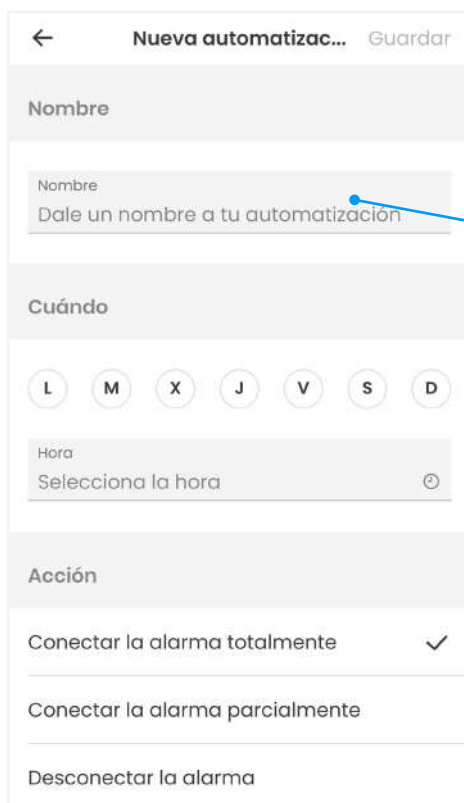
← Nueva automatizac... Guardar

Nombre

Nombre
Dale un nombre a tu automatización

Cuándo

L M X J V S D

Hora
Selecciona la hora

Acción

Conectar la alarma totalmente ✓

Conectar la alarma parcialmente

Desconectar la alarma